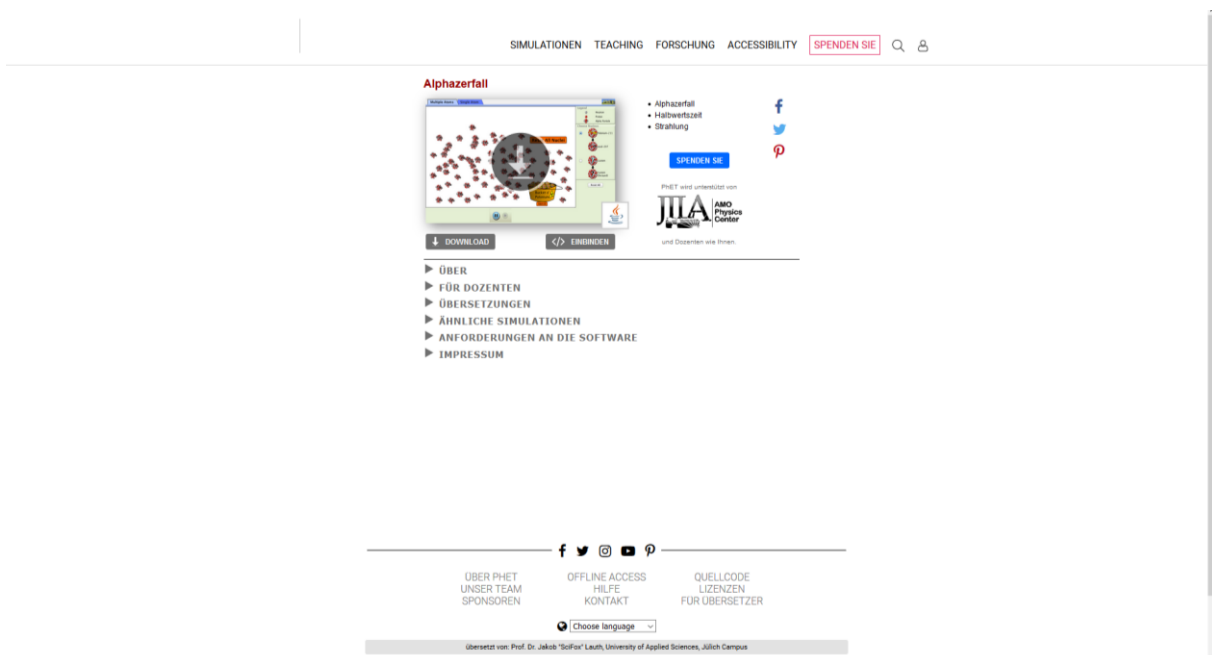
SIMULATIONEN TEACHING FORSCHUNG ACCESSIBILITY SPENDEN SIE

Alphazerfall

Multiple Atoms

- Alphazerfall
- Halbwertszeit
- Strahlung

SPENDEN SIE

PhET wird unterstützt von

JILA AMO Physics Center

und Dozenten wie Ihnen.

DOWNLOAD EINBINDEN

ÜBER
FÜR DOZENTEN
ÜBERSETZUNGEN
ÄHNLICHE SIMULATIONEN
ANFORDERUNGEN AN DIE SOFTWARE
IMPRESSUM

ÜBER PHET
UNSER TEAM
SPONSOREN

OFFLINE ACCESS
HILFE
KONTAKT

QUELLCODE
LIZENZEN
FÜR ÜBERSETZER

Choose language

übersetzt von: Prof. Dr. Jakob "SciFox" Lauth, University of Applied Sciences, Jülich Campus